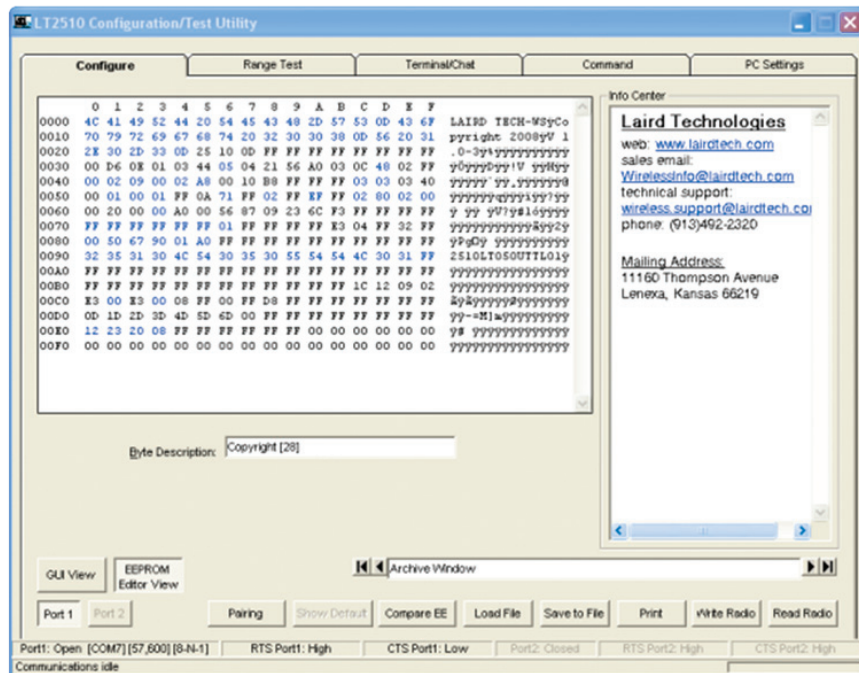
LT2510 Configuration/Test Utility

Configure | Range Test | Terminal/Chat | Command | PC Settings

| | 0 | 1 | 2 | 3 | 4 | 5 | 6 | 7 | 8 | 9 | A | B | C | D | E | F | |
|---|---|---|---|---|---|---|---|---|---|---|---|---|---|---|---|---|---|
| 0000 | 4C | 41 | 49 | 52 | 44 | 20 | 54 | 45 | 43 | 48 | 2D | 57 | 53 | 0D | 43 | 6F | LAIRD TECH-WSyCo |
| 0010 | 70 | 79 | 72 | 69 | 67 | 68 | 74 | 20 | 32 | 30 | 30 | 38 | 0D | 56 | 20 | 31 | pyright 2008yV 1 |
| 0020 | 2E | 30 | 2D | 33 | 0D | 25 | 10 | 0D | FF | FF | FF | FF | FF | FF | FF | FF | .0-3y%yyyyyyyyyy |
| 0030 | 00 | D6 | 0E | 01 | 03 | 44 | 05 | 04 | 21 | 56 | A0 | 03 | 0C | 48 | 02 | FF | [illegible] |
| 0040 | 00 | 02 | 09 | 00 | 02 | A8 | 00 | 10 | B8 | FF | FF | FF | 03 | 03 | 03 | 40 | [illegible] |
| 0050 | 00 | 01 | 00 | 01 | FF | 0A | 71 | FF | 02 | FF | EF | FF | 02 | 80 | 02 | 00 | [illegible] |
| 0060 | 00 | 20 | 00 | 00 | A0 | 00 | 56 | 87 | 09 | 23 | 6C | F3 | FF | FF | FF | FF | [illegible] |
| 0070 | FF | FF | FF | FF | FF | FF | FF | 01 | FF | FF | FF | E3 | 04 | FF | 32 | FF | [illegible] |
| 0080 | 00 | 50 | 67 | 90 | 01 | A0 | FF | FF | FF | FF | FF | FF | FF | FF | FF | FF | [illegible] |
| 0090 | 32 | 35 | 31 | 30 | 4C | 54 | 30 | 35 | 30 | 55 | 54 | 54 | 4C | 30 | 31 | FF | 2510LT050UTTL01y |
| 00A0 | FF | FF | FF | FF | FF | FF | FF | FF | FF | FF | FF | FF | FF | FF | FF | FF | yyyyyyyyyyyyyyyy |
| 00B0 | FF | FF | FF | FF | FF | FF | FF | FF | FF | FF | FF | FF | 1C | 12 | 09 | 02 | yyyyyyyyyyyyyyyy |
| 00C0 | E3 | 00 | E3 | 00 | 08 | FF | 00 | FF | D8 | FF | FF | FF | FF | FF | FF | FF | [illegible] |
| 00D0 | 0D | 1D | 2D | 3D | 4D | 5D | 6D | 00 | FF | FF | FF | FF | FF | FF | FF | FF | yy-=M]myyyyyyyyy |
| 00E0 | 12 | 23 | 20 | 08 | FF | FF | FF | FF | FF | 00 | 00 | 00 | 00 | 00 | 00 | 00 | y# yyyyyyyyyyyyy |
| 00F0 | 00 | 00 | 00 | 00 | 00 | 00 | 00 | 00 | 00 | 00 | 00 | 00 | 00 | 00 | 00 | 00 | yyyyyyyyyyyyyyyy |

Byte Description: Copyright [28]

Info Center
Laird Technologies
web: www.lairdtech.com
sales email:
WirelessInfo@lairdtech.com
technical support:
wireless.support@lairdtech.co
phone: (913)492-2320

Mailing Address:
11160 Thompson Avenue
Lenexa, Kansas 66219

GUI View | EEPROM Editor View
Archive Window
Port 1 | Port 2 | Pairing | Show Default | Compare EE | Load File | Save to File | Print | Write Radio | Read Radio

Port1: Open [COM7] [57,600] [8-N-1] | RTS Port1: High | CTS Port1: Low | Port2: Closed | RTS Port2: High | CTS Port2: High
Communications idle